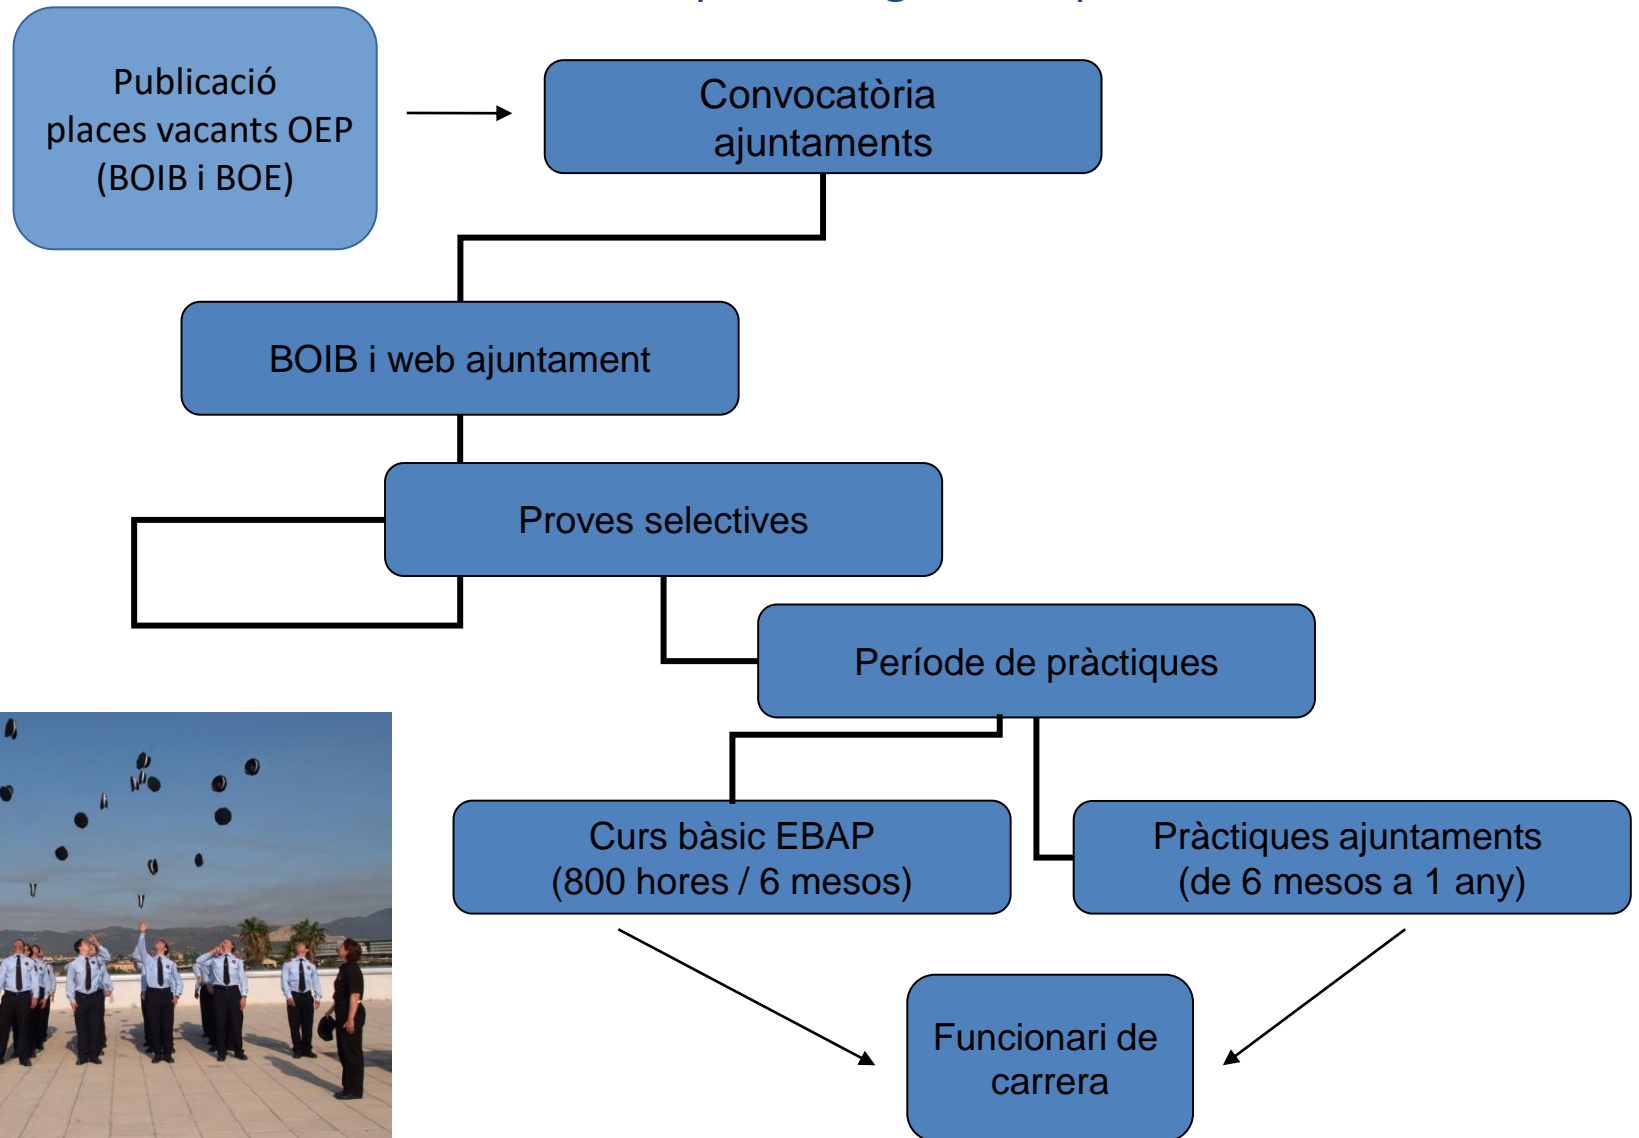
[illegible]

Publicació places vacants OEP (BOIB i BOE)

Convocatòria ajuntaments

BOIB i web ajuntament

Proves selectives

Període de pràctiques

Curs bàsic EBAP (800 hores / 6 mesos)

Pràctiques ajuntaments (de 6 mesos a 1 any)

Funcionari de carrera